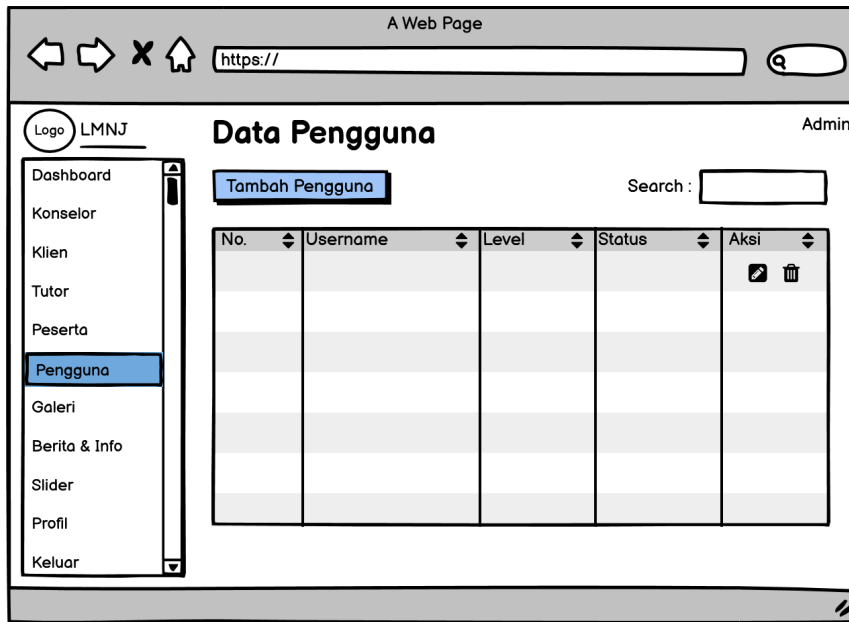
A Web Page

https://

Logo LMNJ

Data Pengguna

Admin

Dashboard
Konselor
Klien
Tutor
Peserta
Pengguna
Galeri
Berita & Info
Slider
Profil
Keluar

Tambah Pengguna

Search :

| No. | Username | Level | Status | Aksi |
|---|---|---|---|---|
| | | | | |